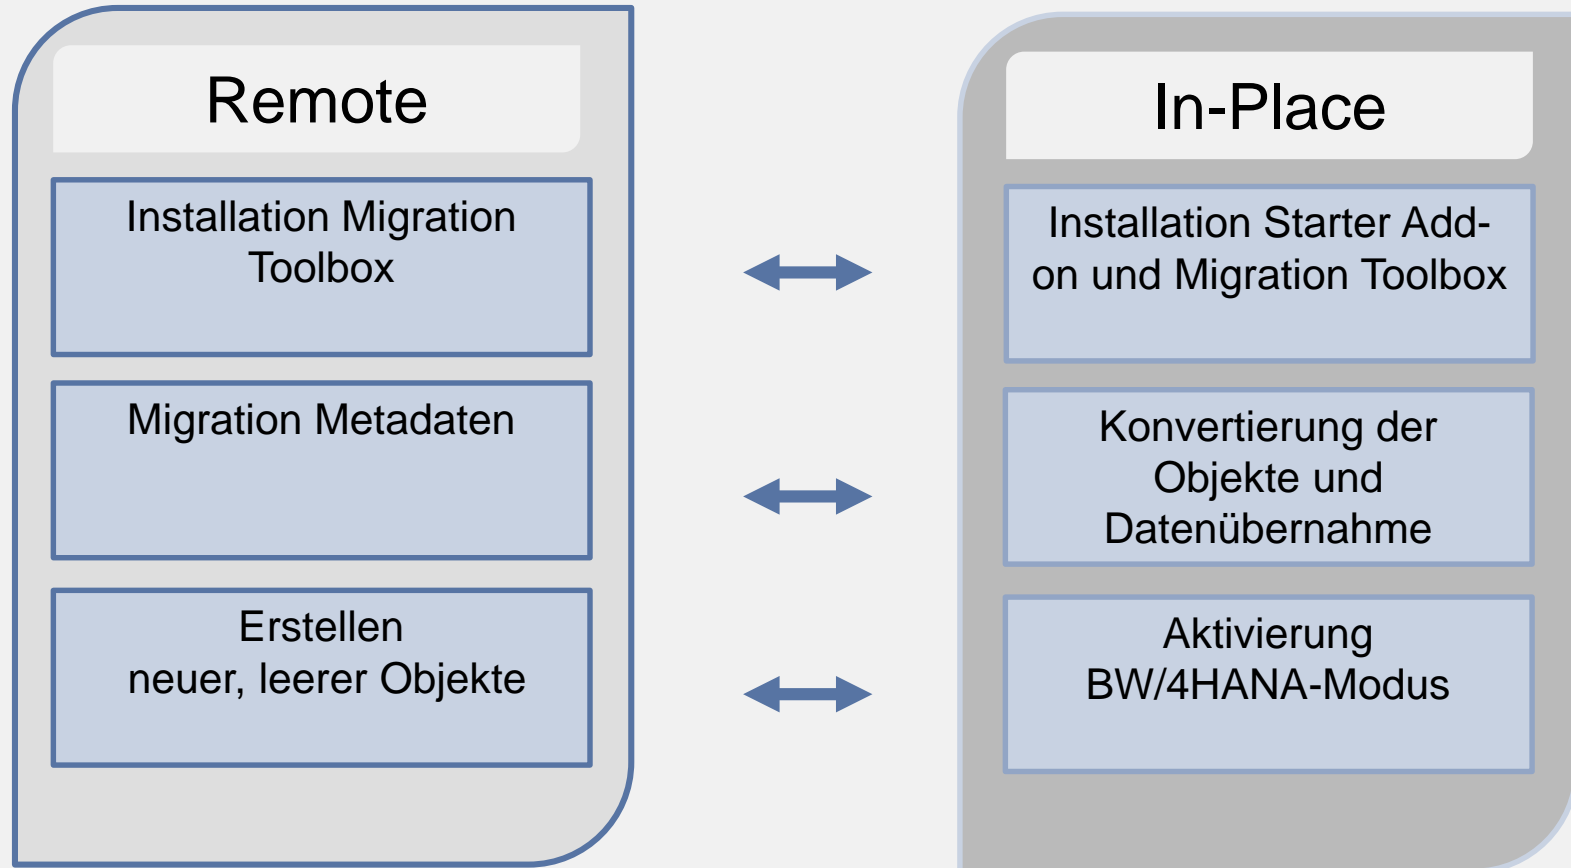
Remote

Installation Migration Toolbox

Migration Metadaten

Erstellen neuer, leerer Objekte

In-Place

Installation Starter Add-on und Migration Toolbox

Konvertierung der Objekte und Datenübernahme

Aktivierung BW/4HANA-Modus